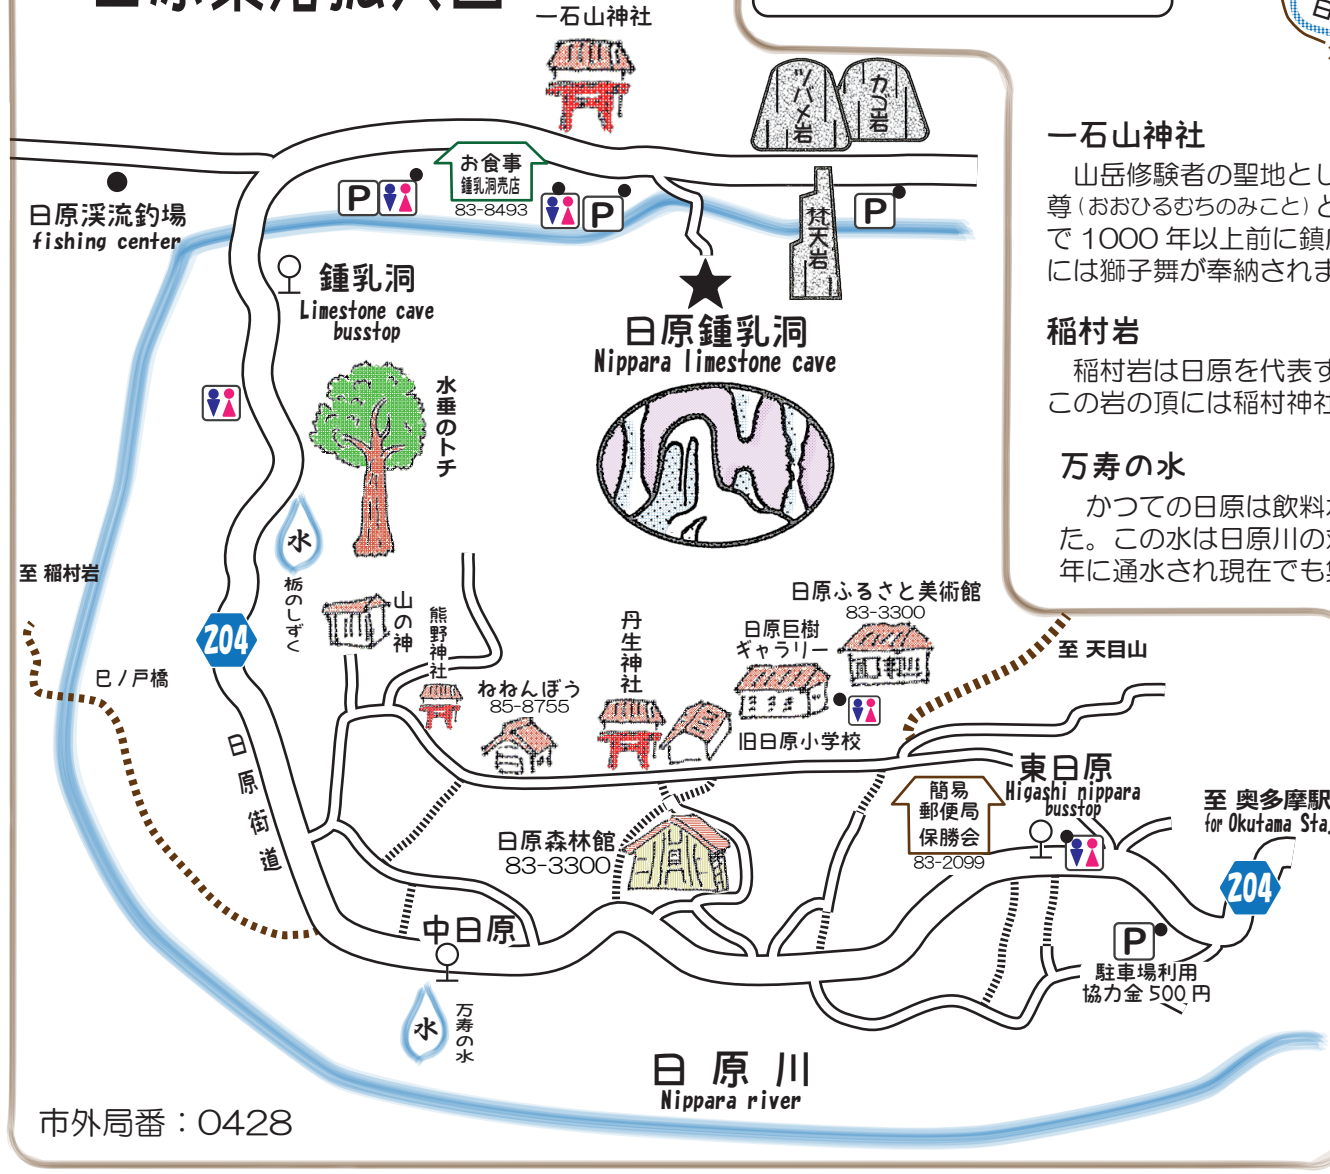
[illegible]

一石山神社

ツバメ岩

カラス岩

お食事
鍾乳洞売店
83-8493

P

P

P

梵天岩

日原渓流釣場
fishing center

鍾乳洞
Limestone cave
busstop

日原鍾乳洞
Nippara limestone cave

水垂のトチ

水
栃のしずく

至 稲村岩

204

巳ノ戸橋

山の神

熊野神社

ねねんぼう
85-8755

丹生神社

日原巨樹ギャラリー

日原ふるさと美術館
83-3300

旧日原小学校

至 天目山

日原街道

日原森林館
83-3300

簡易郵便局
保勝会
83-2099

東日原
Higashi nippara
busstop

至 奥多摩駅
for Okutama Sta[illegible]

204

P
駐車場利用
協力金 500 円

中日原

水
万寿の水

日原川
Nippara river

市外局番：0428

一石山神社
山岳修験者の聖地とし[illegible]
尊（おおひるむちのみこと）と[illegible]
で 1000 年以上前に鎮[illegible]
には獅子舞が奉納されま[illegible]

稲村岩
稲村岩は日原を代表す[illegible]
この岩の頂には稲村神社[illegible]

万寿の水
かつての日原は飲料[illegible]
た。この水は日原川の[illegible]
年に通水され現在でも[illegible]